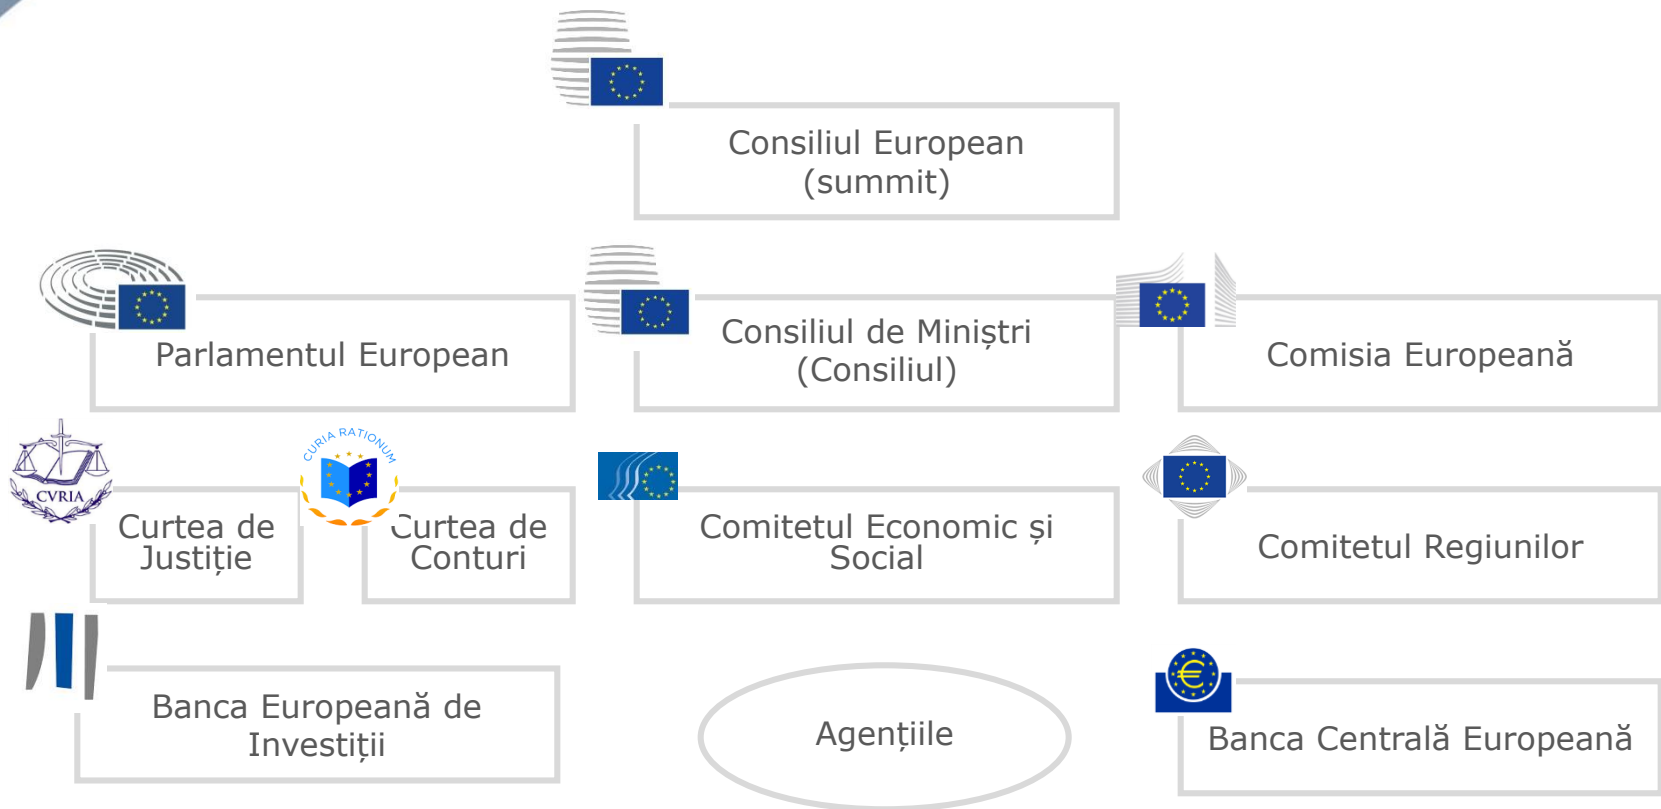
Consiliul European (summit)

Parlamentul European

Consiliul de Miniștri (Consiliul)

Comisia Europeană

CVRIA

Curtea de Justiție

CURIA RATIONUM

Curtea de Conturi

Comitetul Economic și Social

Comitetul Regiunilor

Banca Europeană de Investiții

Agențiile

Banca Centrală Europeană